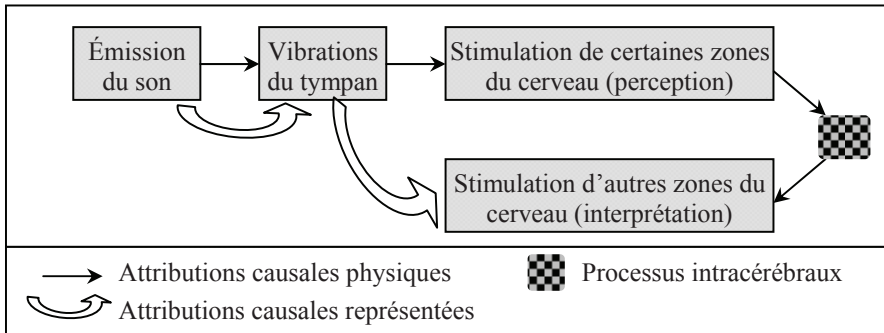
Émission du son

Vibrations du tympan

Stimulation de certaines zones du cerveau (perception)

Stimulation d'autres zones du cerveau (interprétation)

Attributions causales physiques

Processus intracérébraux

Attributions causales représentées